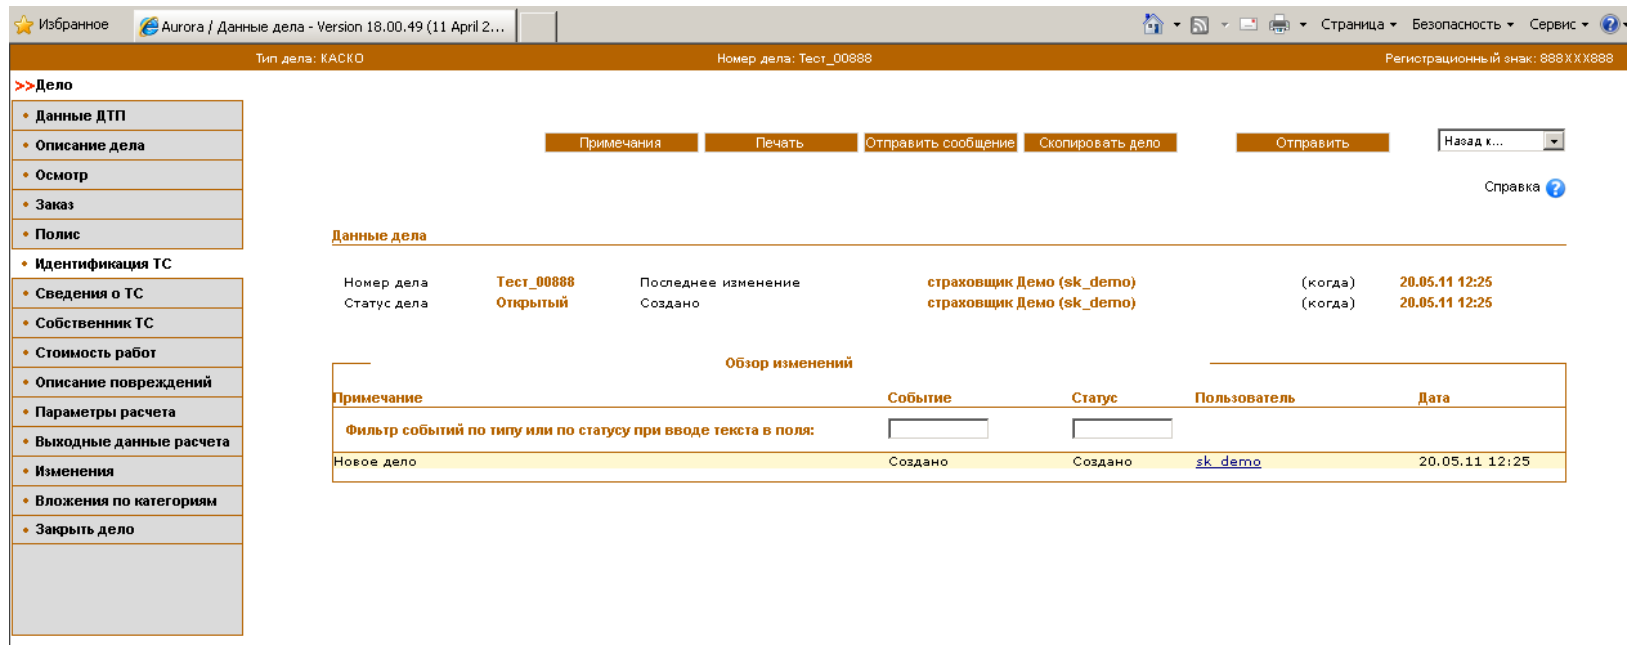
Избранное Aurora / Данные дела - Version 18.00.49 (11 April 2...

Страница Безопасность Сервис

Тип дела: КАСКО Номер дела: Тест_00888 Регистрационный знак: 888XXX888

>>Дело

• Данные ДТП
• Описание дела
• Осмотр
• Заказ
• Полис
• Идентификация ТС
• Сведения о ТС
• Собственник ТС
• Стоимость работ
• Описание повреждений
• Параметры расчета
• Выходные данные расчета
• Изменения
• Вложения по категориям
• Закрыть дело

Примечания Печать Отправить сообщение Скопировать дело Отправить Назад к...

Справка

Данные дела

| Номер дела | Тест_00888 | Последнее изменение | страховщик Демо (sk_demo) | (когда) | 20.05.11 12:25 |
|---|---|---|---|---|---|
| Статус дела | Открытый | Создано | страховщик Демо (sk_demo) | (когда) | 20.05.11 12:25 |

Обзор изменений

| Примечание | Событие | Статус | Пользователь | Дата |
|---|---|---|---|---|
| Фильтр событий по типу или по статусу при вводе текста в поля: | | | | |
| Новое дело | Создано | Создано | sk_demo | 20.05.11 12:25 |